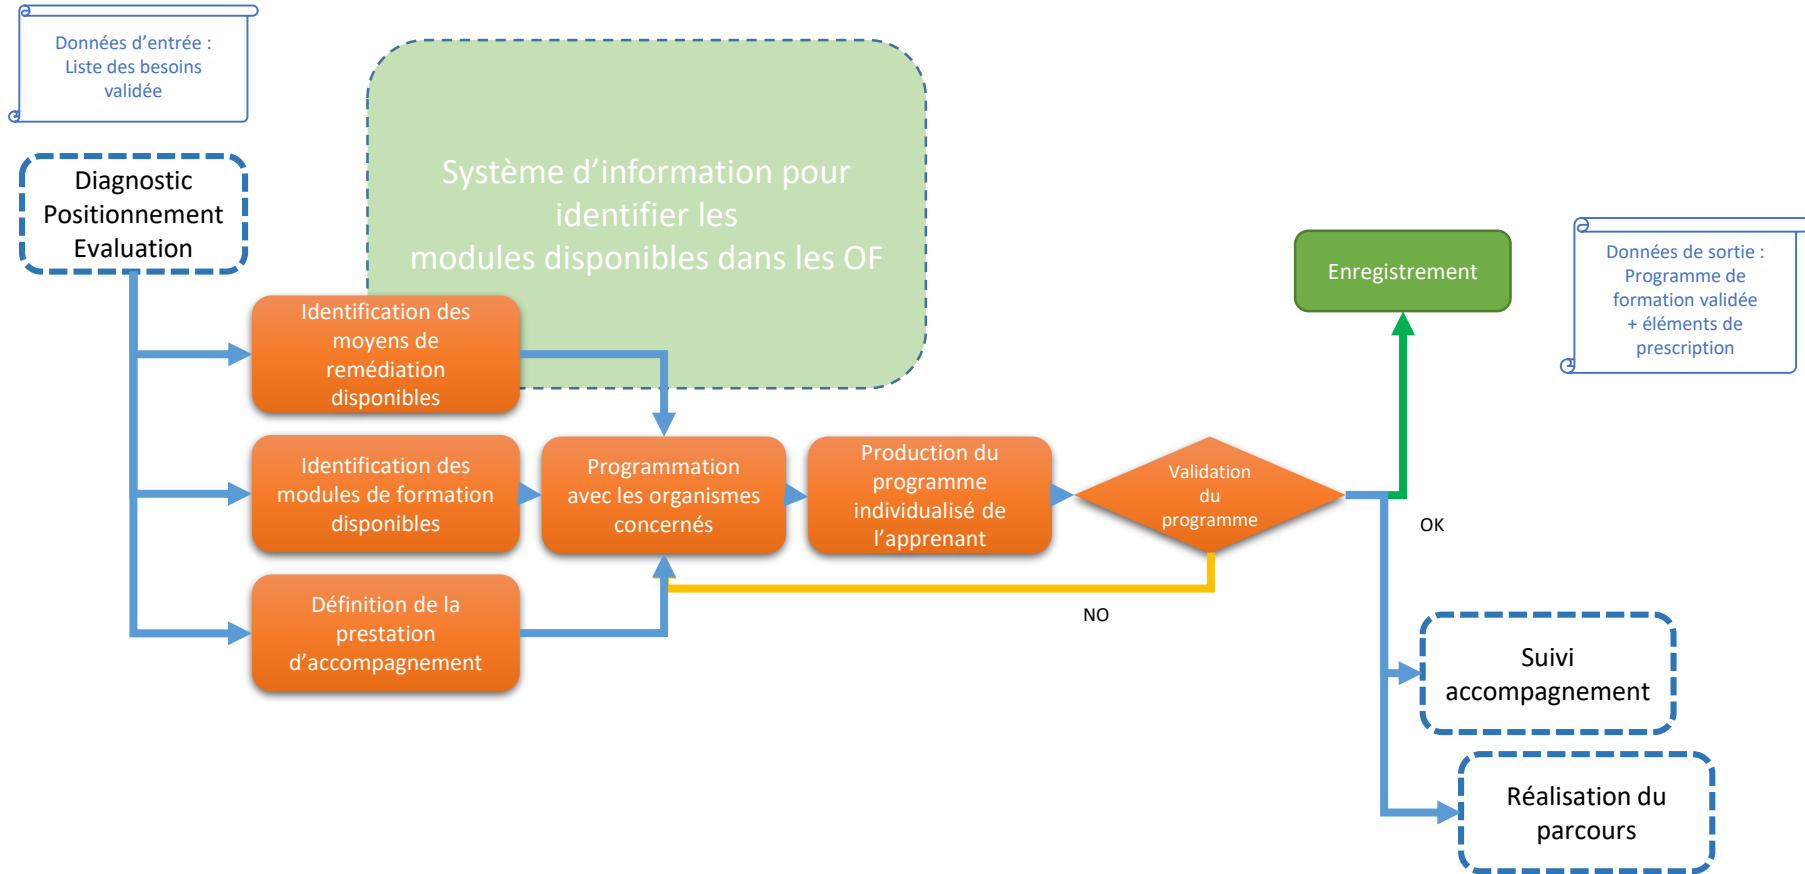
Données d'entrée : Liste des besoins validée

Système d'information pour identifier les modules disponibles dans les OF

Diagnostic Positionnement Evaluation

Identification des moyens de remédiation disponibles

Identification des modules de formation disponibles

Définition de la prestation d'accompagnement

Programmation avec les organismes concernés

Production du programme individualisé de l'apprenant

Validation du programme

Enregistrement

Données de sortie : Programme de formation validée + éléments de prescription

OK

NO

Suivi accompagnement

Réalisation du parcours